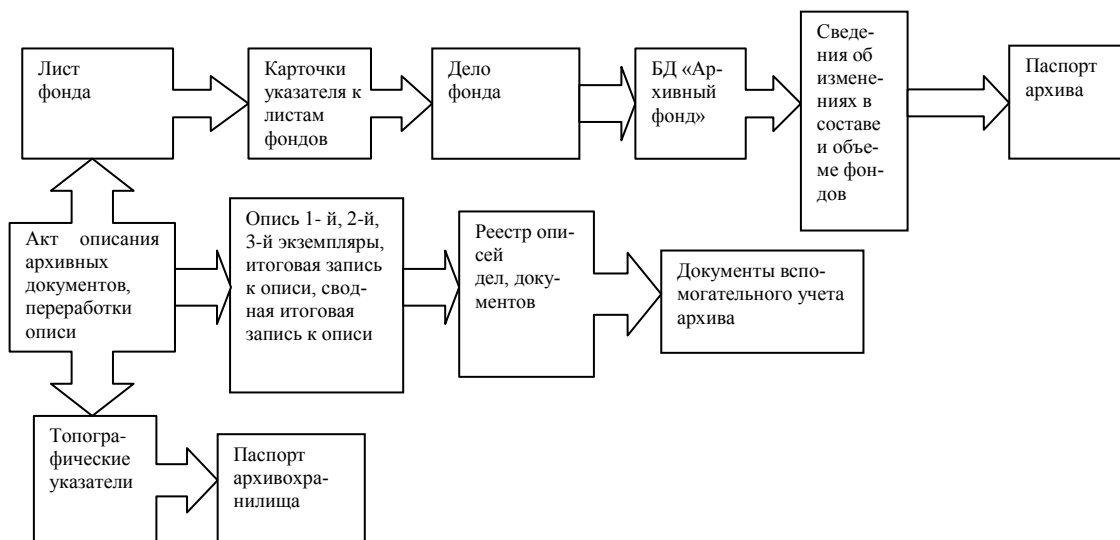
Лист фонда

Карточки указателя к листам фондов

Дело фонда

БД «Архивный фонд»

Сведения об изменениях в составе и объеме фондов

Паспорт архива

Акт описания архивных документов, переработки описи

Опись 1-й, 2-й, 3-й экземпляры, итоговая запись к описи, сводная итоговая запись к описи

Реестр описей дел, документов

Документы вспомогательного учета архива

Топографические указатели

Паспорт архивохранилища